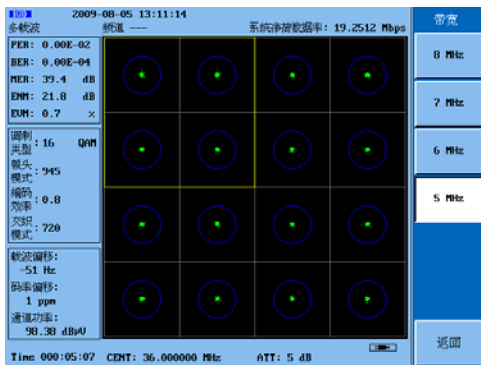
2009-08-05 13:11:14
多载波
频道 ---
系统净荷数据率: 19.2512 Mbps

PER: 0.00E-02
BER: 0.00E-04
MER: 39.4 dB
ENM: 21.8 dB
EVM: 0.7 %

调制类型: 16 QAM
帧头模式: 945
编码效率: 0.8
交织模式: 720

载波偏移: -51 Hz
码率偏移: 1 ppm
通道功率: 98.38 dBμV

Time 000:05:07
CENT: 36.000000 MHz
ATT: 5 dB

带宽
8 MHz
7 MHz
6 MHz
5 MHz
返回